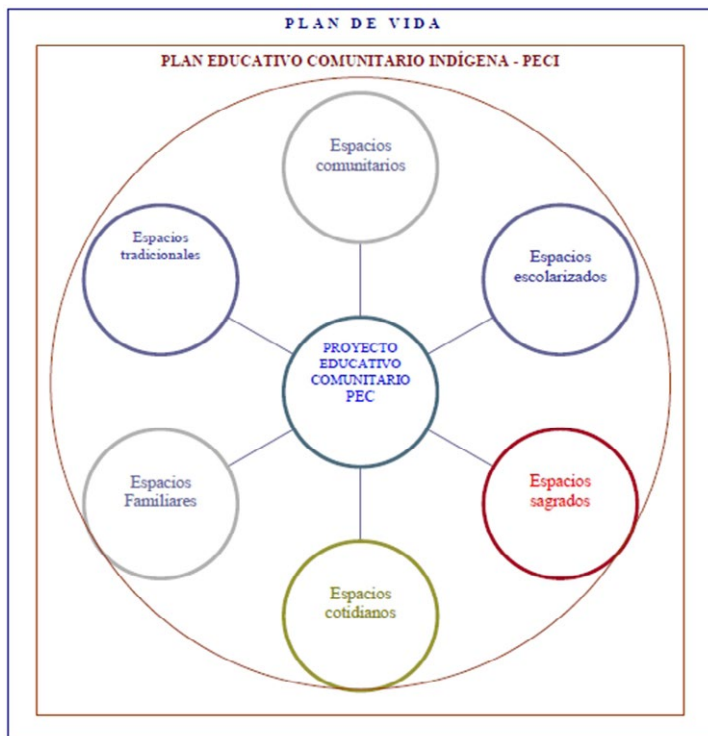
PLAN DE VIDA

PLAN EDUCATIVO COMUNITARIO INDÍGENA - PECI

Espacios comunitarios

Espacios tradicionales

Espacios escolarizados

PROYECTO EDUCATIVO COMUNITARIO PEC

Espacios Familiares

Espacios sagrados

Espacios cotidianos